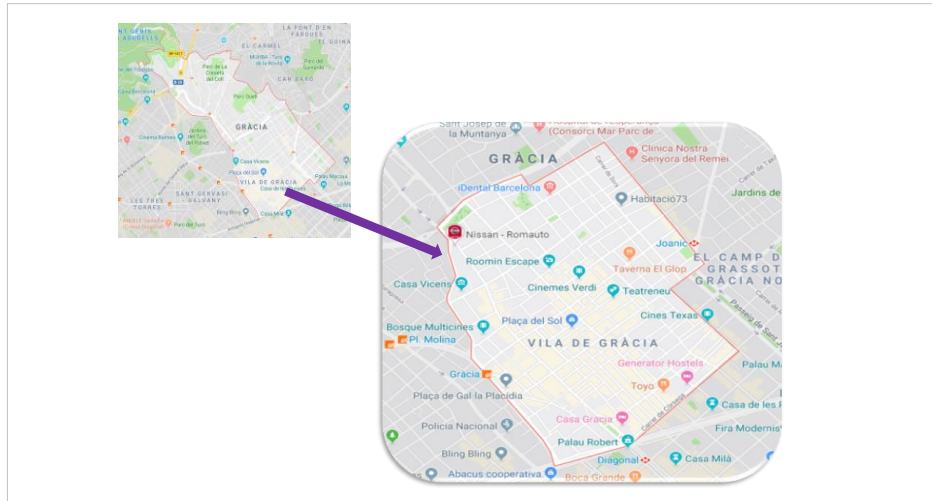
A FONT D'EN FARGUES

EL CARMEL

EL GUINARDÓ

CAN BARÓ

Parc Güell

GRÀCIA

Casa Vicens

Plaça del Sol

VILA DE GRÀCIA

SANT GERVASI - GALVANY

LES TRES TORRES

Casa Milà

Sant Josep de la Muntanya

Hospital de l'Esperança (Consorci Mar Parc de

GRÀCIA

Clínica Nostra Senyora del Remei

iDental Barcelona

Habitacio73

Jardins de

Nissan - Romauto

Joanic

EL CAMP D GRASSOT GRÀCIA NO

Roomin Escape

Taverna El Glop

Casa Vicens

Cinemes Verdi

Teatreneu

Bosque Multicines

Plaça del Sol

Cines Texas

Pl. Molina

VILA DE GRÀCIA

Generator Hostels

Palau M

Gràcia

Toyo

Plaça de Gal·la Placídia

Casa de les P

Casa Gracia

Fira Modernis

Policia Nacional

Palau Robert

Bling Bling

Diagonal

Casa Milà

Abacus cooperativa

Boca Grande